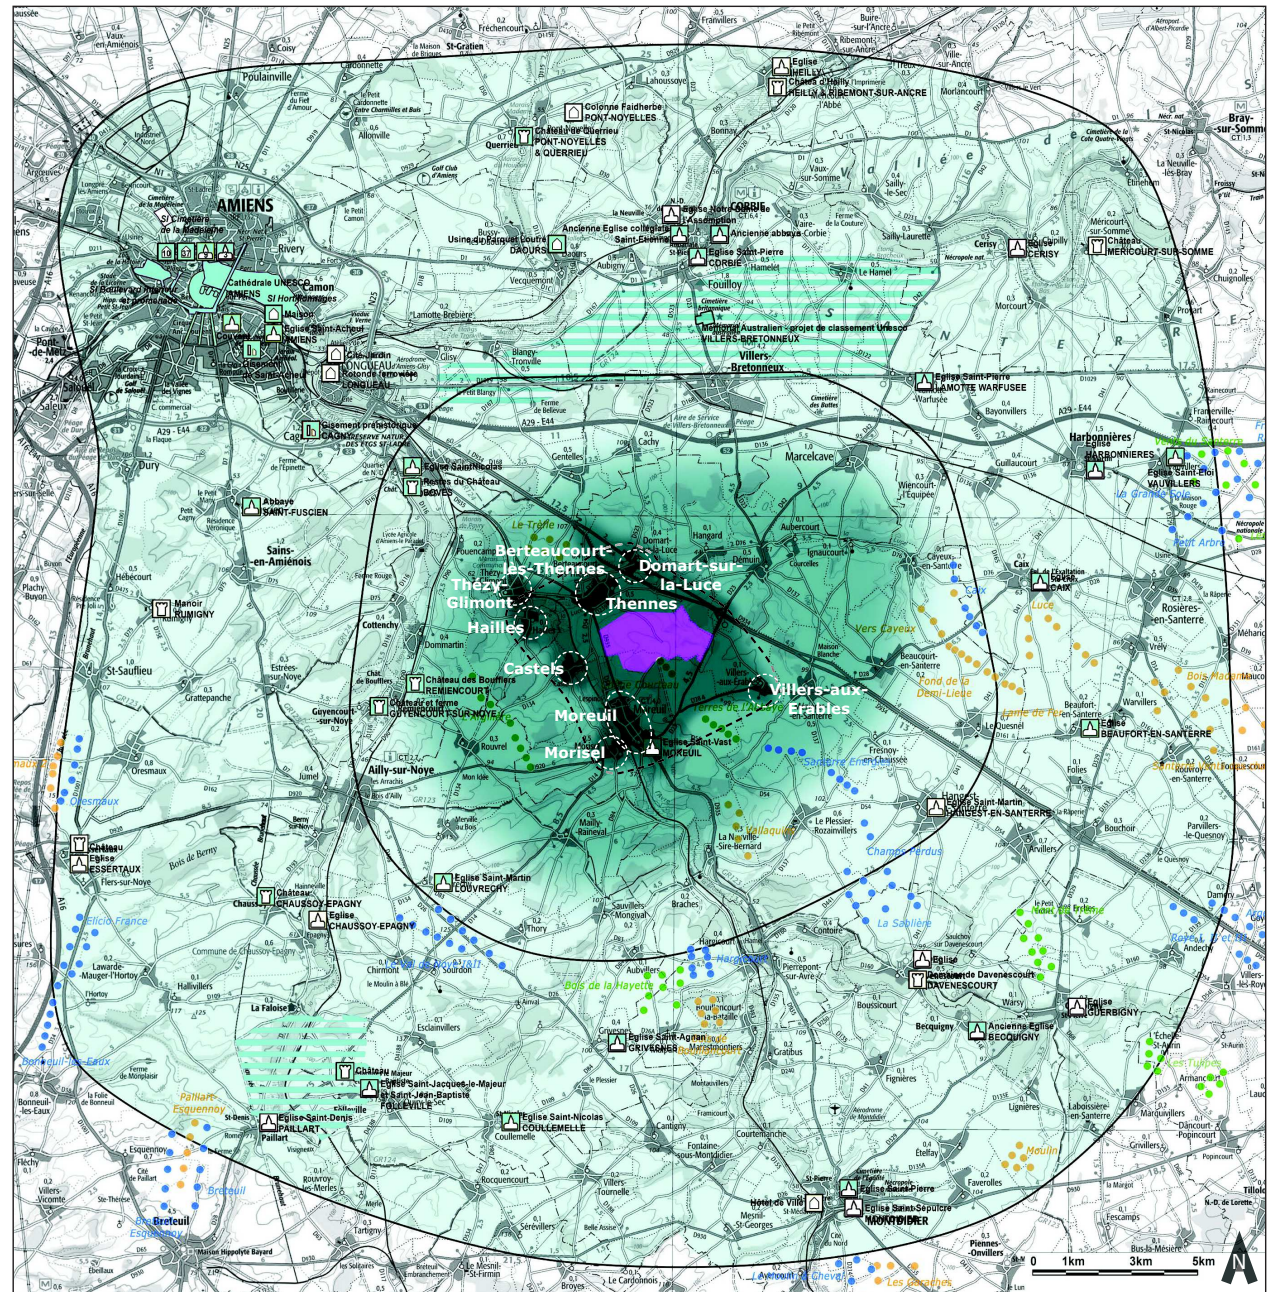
AMIENS

Camon

Cathédrale UNESCO AMIENS

Eglise Saint-Acheul AMIENS

Cité-Jardin LONGUEAU

Rotonde LONGUEAU

Gisement préhistorique CAGNY

Eglise Saint-Nicolas BOVES

Restes du Château BOVES

Abbaye SAINT-FUSCIEN

Sains-en-Amiénois

Manoir RUMIGNY

Colonne Faidherbe PONT-NOYELLES

Château de Querrieu PONT-NOYELLES & QUERRIEU

Ancienne Eglise collégiale Saint-Etienne

Usine du Parquet Coutre DAOURS

Eglise Notre-Dame de l'Assomption CORBIE

Ancienne abbaye Corbie

Eglise Saint-Pierre CORBIE

Fouilloy

Mémorial Australien - projet de classement Unesco VILLERS-BRETONNEUX

Villers-Bretonneux

Eglise HEILLY

Château d'Heilly HEILLY & RIBEMONT-SUR-ANCRE

Eglise CERISY

Château MERICOURT-SUR-SOMME

Eglise Saint-Pierre LAMOTTE WARFUSEE

Harbonnières

Eglise HARBONNIERES

Eglise Saint-Eloi VAUVILLERS

Marcelcave

Berteaucourt-les-Thennes

Domart-sur-la-Luce

Thézy-Glimont

Thennes

Hailles

Castel

Moreuil

Morisel

Villers-aux-Erables

Eglise Saint-Vast MOREUIL

Château des Bouffiers REMIENCOURT

Château et ferme GUYENCOURT-SUR-NOYE

Ailly-sur-Noye

Le Trèfle

Vers Cayeux

Terres de l'Abbaye

Caix

Eglise CAIX

Luce

Fond de la Demi-Lieue

Bois Hadan

Lanne de Fer

Eglise BEAUFORT-EN-SANTERRE

Santerre Energie

Eglise Saint-Martin HANGEST-EN-SANTERRE

Champs Perdus

La Sablière

Eglise Saint-Martin LOUVRECHY

Château CHAUSSOY-EPAGNY

Eglise CHAUSSOY-EPAGNY

Château ESSERTAUX

Elicio France

Oresmaux

Bois de la Hayette

Eglise Saint-Agnan GRIVESNES

Eglise DAVENESCOURT

Château de Davenescourt DAVENESCOURT

Eglise GUERBIGNY

Ancienne Eglise BECQUIGNY

Château FOLLEVILLE

Eglise Saint-Jacques-le-Majeur et Saint-Jean-Baptiste FOLLEVILLE

Eglise Saint-Denis PAILLART

Eglise Saint-Nicolas COULLEMELLE

Eglise Saint-Pierre MONTDIDIER

Eglise Saint-Sepulcre MONTDIDIER

Hôtel de Ville

Paillart Esquennoy

Breteuil

Bonneuil-les-Eaux

Moulin

Les Garaches

0 1km 3km 5km

N